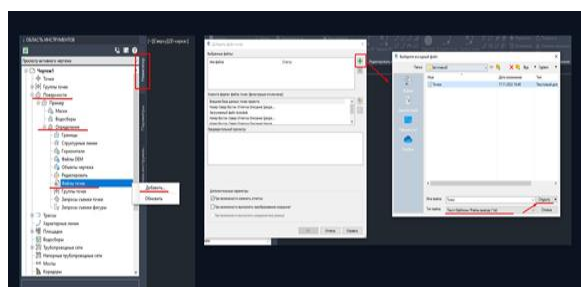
ОБЛАСТЬ ИНСТРУМЕНТОВ

Просмотр активного чертежа

Чертеж1

Точки

Группы точек

Поверхности

Пример

Маски

Водосборы

Определение

Границы

Структурные линии

Горизонтали

Файлы DEM

Объекты чертежа

Редактировать

Файлы точек

Группы точек

Запросы съемки точек

Запросы съемки фигур

Добавить...

Обновить

Трассы

Характерные линии

Площадки

Водосборы

Трубопроводные сети

Напорные трубопроводные сети

Мосты

Коридоры

[Сверху][2D-каркас]

Добавить файлы

Формат

Выберите входной файл

Точки

Имя файла: Точки

Тип файлов: Текст (Файлы (Файлы данных *.txt)

Открыть

Отмена

OK

Отмена

Справка